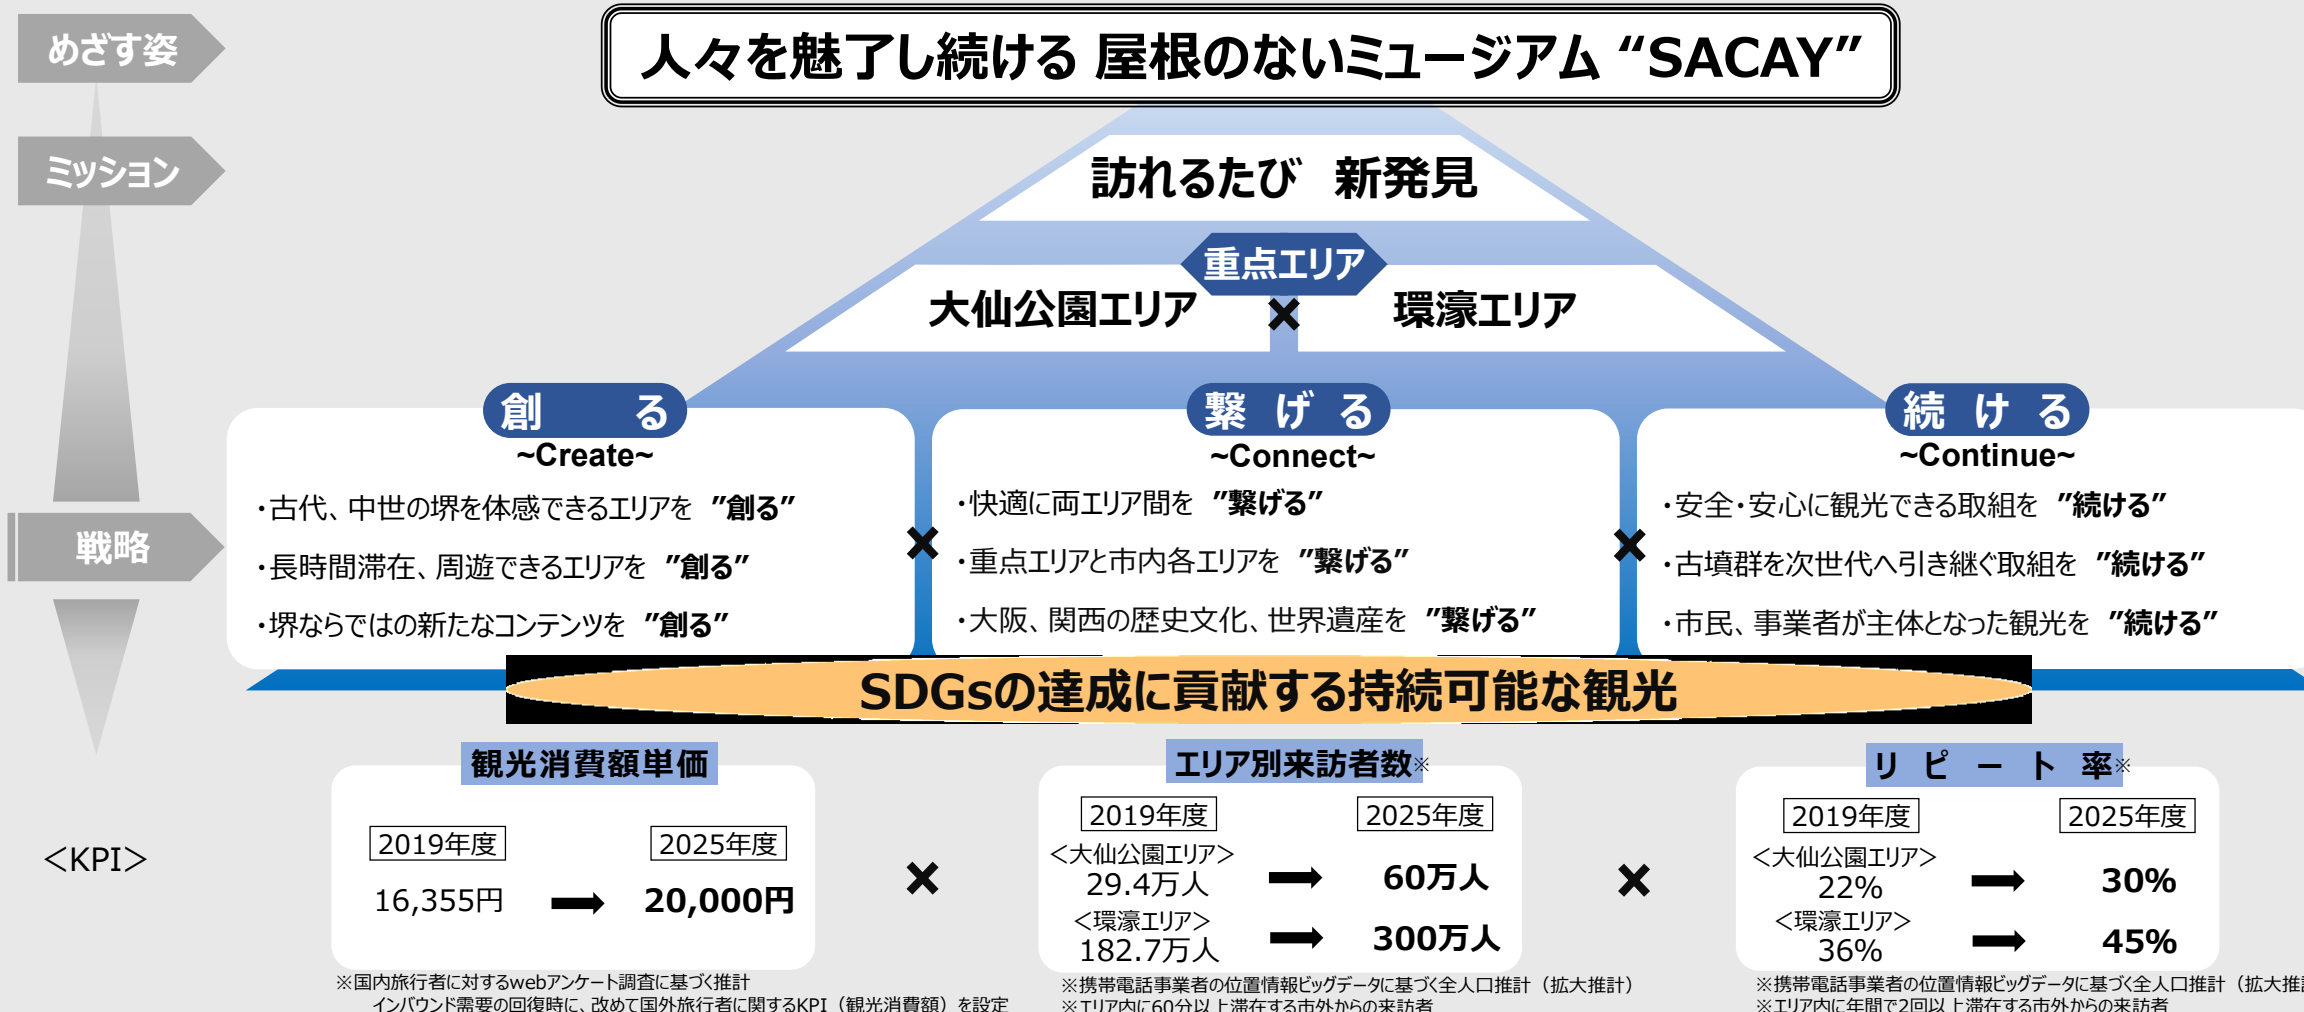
めざす姿

人々を魅了し続ける 屋根のないミュージアム “SACAY”

ミッション

訪れるたび　新発見

重点エリア

大仙公園エリア ✖ 環濠エリア

創　る
~Create~
・古代、中世の堺を体感できるエリアを　”創る”
・長時間滞在、周遊できるエリアを　”創る”
・堺ならではの新たなコンテンツを　”創る”

✖

繋 げ る
~Connect~
・快適に両エリア間を　”繋げる”
・重点エリアと市内各エリアを　”繋げる”
・大阪、関西の歴史文化、世界遺産を　”繋げる”

✖

続 け る
~Continue~
・安全・安心に観光できる取組を　”続ける”
・古墳群を次世代へ引き継ぐ取組を　”続ける”
・市民、事業者が主体となった観光を　”続ける”

戦略

SDGsの達成に貢献する持続可能な観光

<KPI>

観光消費額単価
2019年度　2025年度
16,355円 ➡ 20,000円

✖

エリア別来訪者数※
2019年度　2025年度
<大仙公園エリア> 29.4万人 ➡ 60万人
<環濠エリア> 182.7万人 ➡ 300万人

✖

リ ピ ー ト 率※
2019年度　2025年度
<大仙公園エリア> 22% ➡ 30%
<環濠エリア> 36% ➡ 45%

※国内旅行者に対するwebアンケート調査に基づく推計
インバウンド需要の回復時に、改めて国外旅行者に関するKPI（観光消費額）を設定

※携帯電話事業者の位置情報ビッグデータに基づく全人口推計（拡大推計）
※エリア内に60分以上滞在する市外からの来訪者

※携帯電話事業者の位置情報ビッグデータに基づく全人口推計（拡大推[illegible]
※エリア内に年間で2回以上滞在する市外からの来訪者